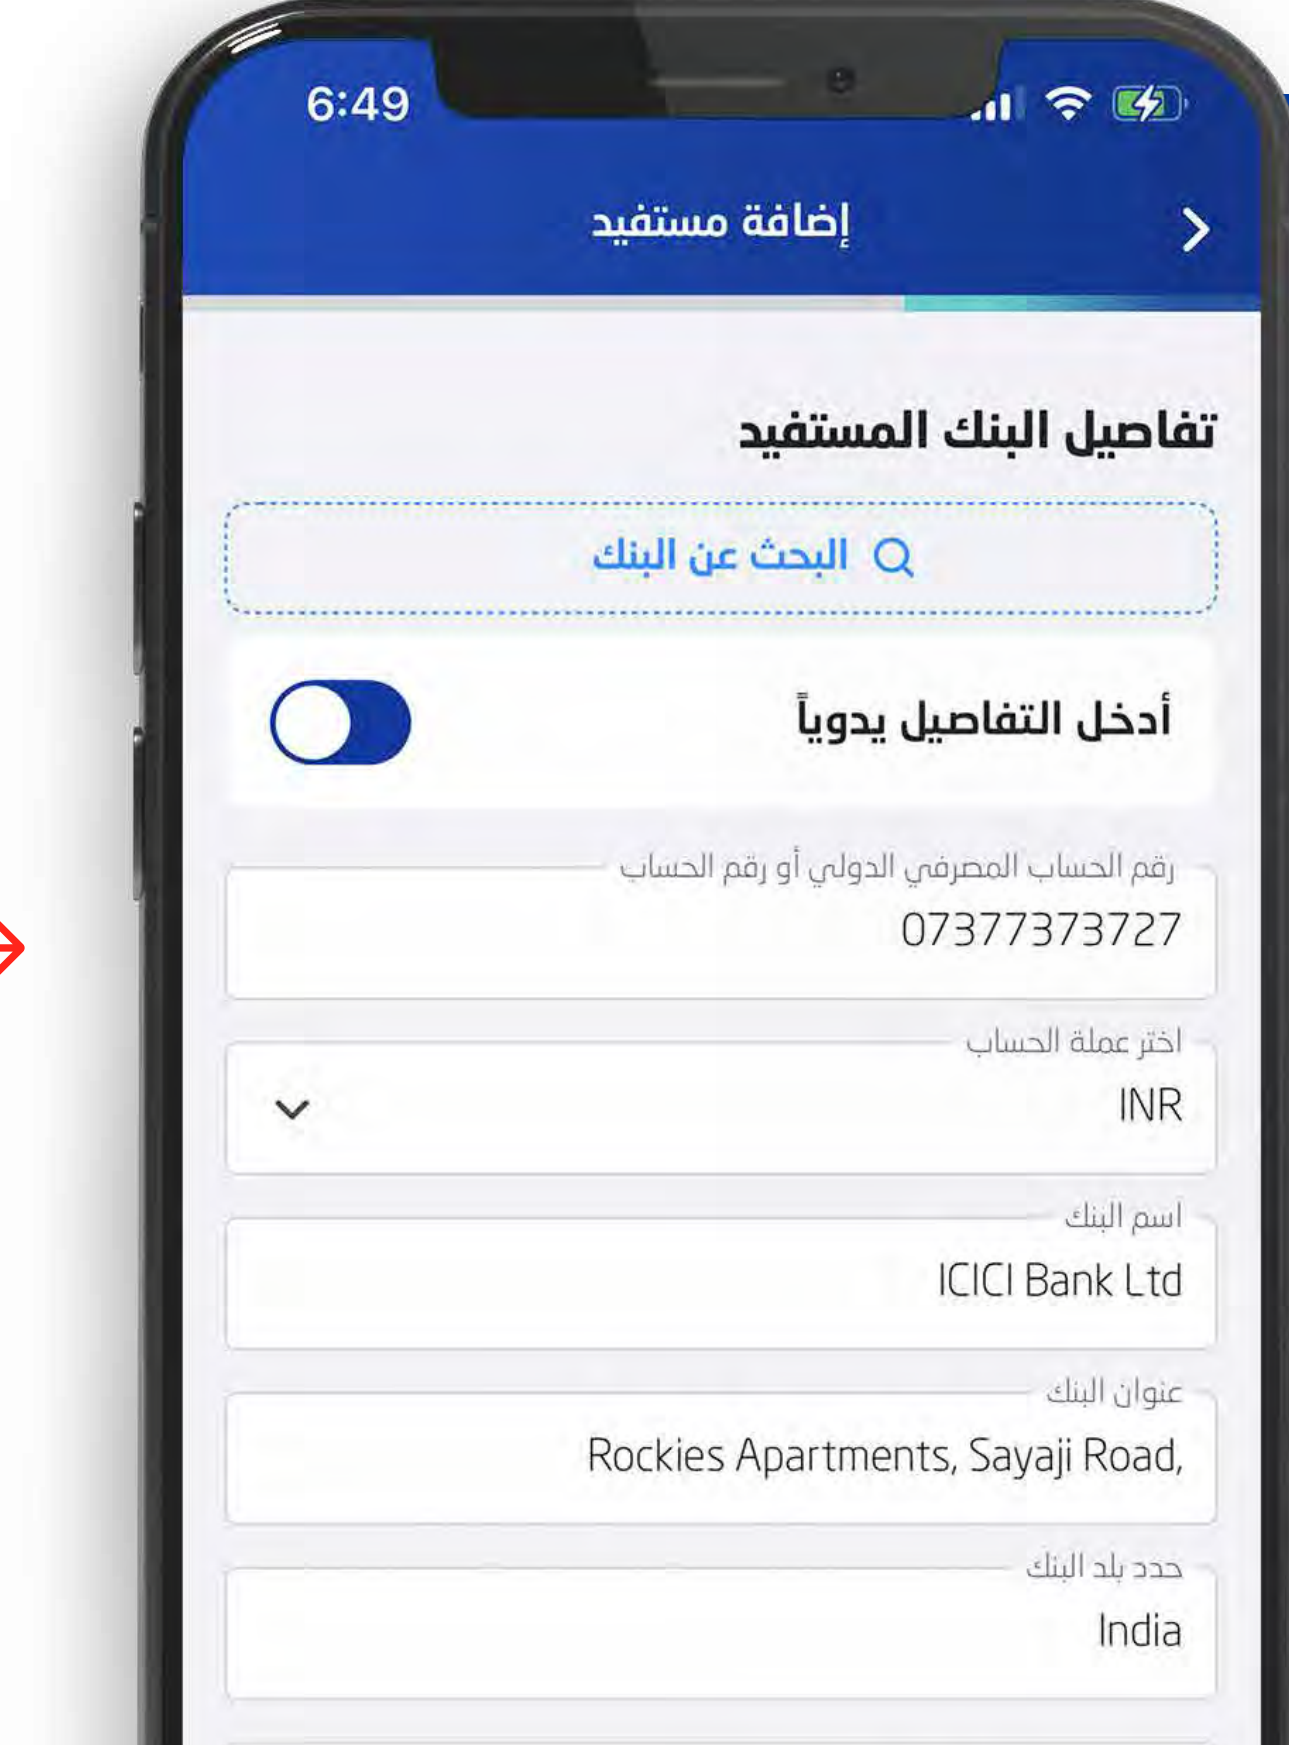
6:49

إضافة مستفيد

تفاصيل البنك المستفيد

البحث عن البنك

أدخل التفاصيل يدوياً

رقم الحساب المصرفي الدولي أو رقم الحساب
07377373727

اختر عملة الحساب
INR

اسم البنك
ICICI Bank Ltd

عنوان البنك
Rockies Apartments, Sayaji Road,

حدد بلد البنك
India